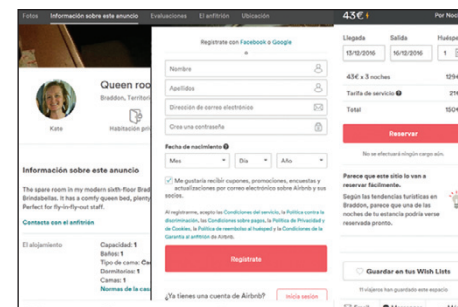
Fotos Información sobre este anuncio Evaluaciones El anfitrión Ubicación

43€ Por Noc

Queen roo

Braddon, Territo

Kate

Habitación pri

Información sobre este anuncio

The spare room in my modern sixth-floor Braddon apartment close to Brindabellas. It has a comfy queen bed, plenty Perfect for fly-in-fly-out staff.

Contacta con el anfitrión

El alojamiento

Capacidad: 1
Baños: 1
Tipo de cama:
Dormitorios: 1
Camas: 1
Normas de la casa

Regístrate con Facebook o Google

o

Nombre

Apellidos

Dirección de correo electrónico

Crea una contraseña

Fecha de nacimiento

Mes Día Año

Me gustaría recibir cupones, promociones, encuestas y actualizaciones por correo electrónico sobre Airbnb y sus socios.

Al registrarme, acepto las Condiciones del servicio, la Política contra la discriminación, las Condiciones sobre pagos, la Política de Privacidad y de Cookies, la Política de reembolso al huésped y las Condiciones de la Garantía al anfitrión de Airbnb.

Regístrate

¿Ya tienes una cuenta de Airbnb? Inicia sesión

Llegada Salida Huésp

15/12/2016 16/12/2016 1

43€ x 3 noches 129

Tarifa de servicio 15

Total 150

Reservar

No se efectuará ningún cargo aún.

Parece que este sitio te va a reservar fácilmente.

Según las tendencias turísticas en Braddon, parece que una de las noches de tu estancia podría verse reservada pronto.

Guardar en tus Wish Lists

11 viajeros han guardado este sitio